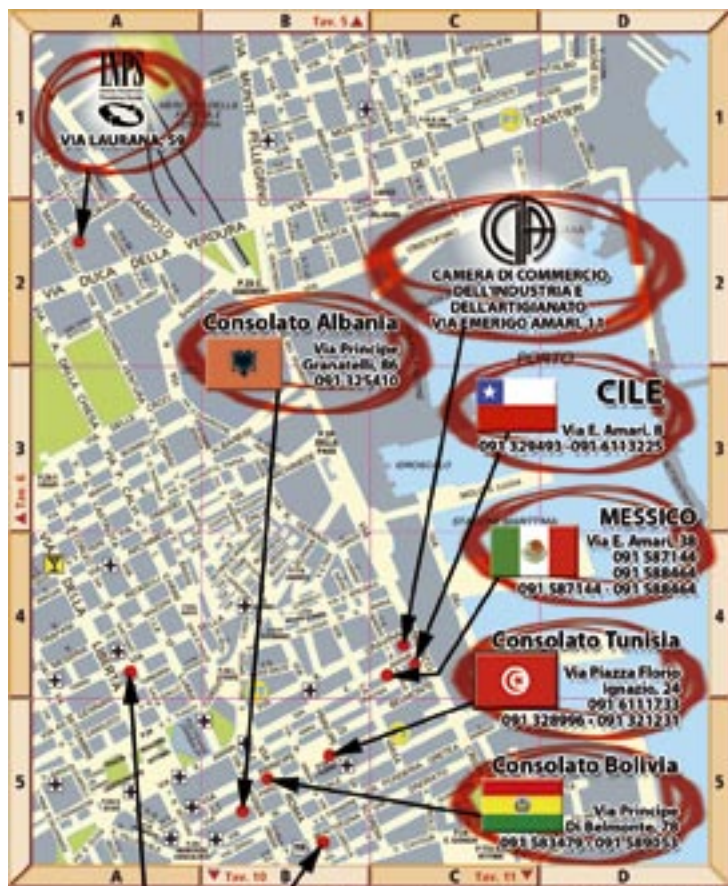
A B Tav. 5 C D

1 2 3 4 5

ENPS
VIA LAURANA, 59

VIA DUCA DELLA VERDURA

CAMERA DI COMMERCIO, DELL'INDUSTRIA E DELL'ARTIGIANATO
VIA EMERIGO AMARI, 11

Consolato Albania
Via Principe Granatelli, 86
091 325410

PORTO

CILE
Via E. Amari, 8
091 329495 - 091 6113225

MESSICO
Via E. Amari, 38
091 587144
091 588464
091 587144 - 091 588464

Consolato Tunisia
Via Piazza Florio Ignazio, 24
091 6111733
091 328996 - 091 321231

Consolato Bolivia
Via Principe Di Belmonte, 79
091 583479 - 091 589053

Tav. 6

A Tav. 10 B C Tav. 11 D